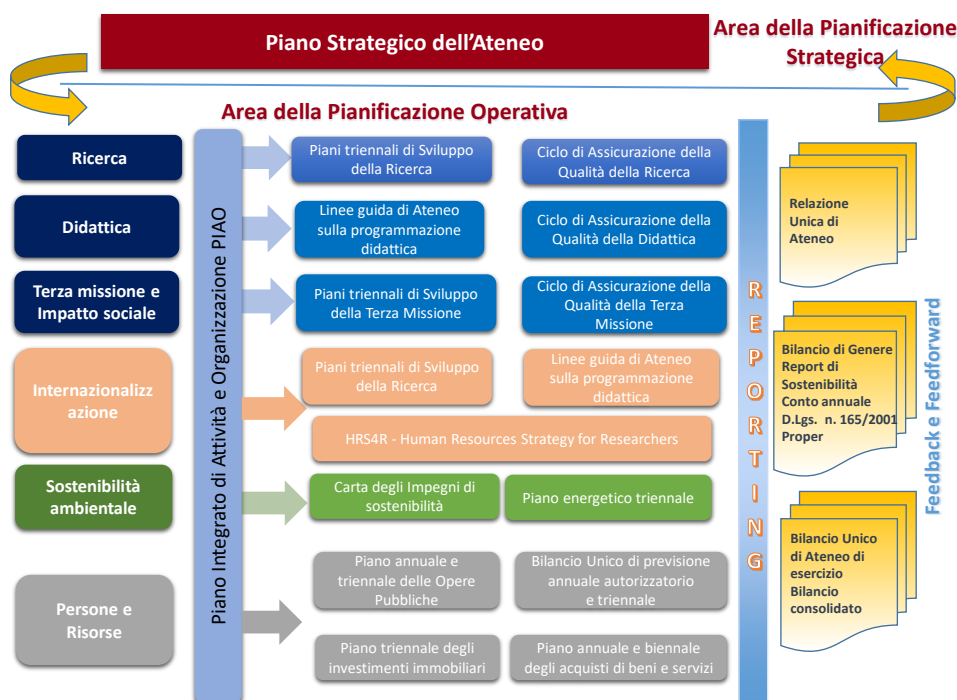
Piano Strategico dell’Ateneo

Area della Pianificazione Strategica

Area della Pianificazione Operativa

Ricerca

Didattica

Terza missione e Impatto sociale

Internazionalizzazione

Sostenibilità ambientale

Persone e Risorse

Piano Integrato di Attività e Organizzazione PIAO

Piani triennali di Sviluppo della Ricerca

Ciclo di Assicurazione della Qualità della Ricerca

Linee guida di Ateneo sulla programmazione didattica

Ciclo di Assicurazione della Qualità della Didattica

Piani triennali di Sviluppo della Terza Missione

Ciclo di Assicurazione della Qualità della Terza Missione

Piani triennali di Sviluppo della Ricerca

Linee guida di Ateneo sulla programmazione didattica

HRS4R - Human Resources Strategy for Researchers

Carta degli Impegni di sostenibilità

Piano energetico triennale

Piano annuale e triennale delle Opere Pubbliche

Bilancio Unico di previsione annuale autorizzatorio e triennale

Piano triennale degli investimenti immobiliari

Piano annuale e biennale degli acquisti di beni e servizi

REPORTING

Relazione Unica di Ateneo

Bilancio di Genere
Report di Sostenibilità
Conto annuale D.Lgs. n. 165/2001
Proper

Bilancio Unico di Ateneo di esercizio
Bilancio consolidato

Feedback e Feedforward